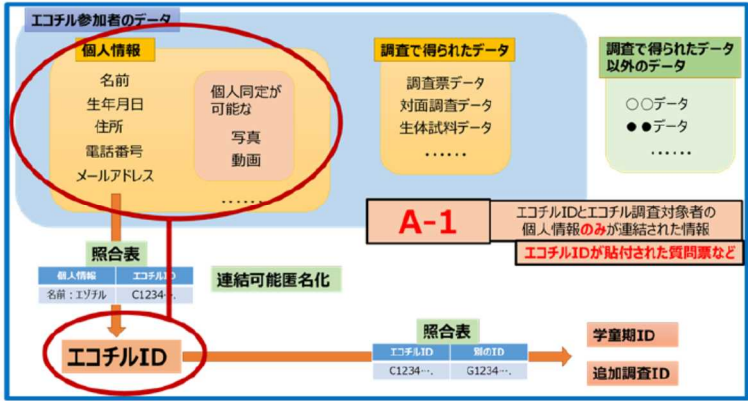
エコチル参加者のデータ

個人情報

名前
生年月日
住所
電話番号
メールアドレス

個人同定が可能な
写真
動画

……

調査で得られたデータ

調査票データ
対面調査データ
生体試料データ
……

調査で得られたデータ以外のデータ

○○データ
●●データ
……

A-1

エコチルIDとエコチル調査対象者の個人情報のみが連結された情報

エコチルIDが貼付された質問票など

照合表

| 個人情報 | エコチルID |
|---|---|
| 名前：エゾチル | C1234…. |

連結可能匿名化

エコチルID

照合表

| エコチルID | 別のID |
|---|---|
| C1234…. | G1234…. |

学童期ID

追加調査ID